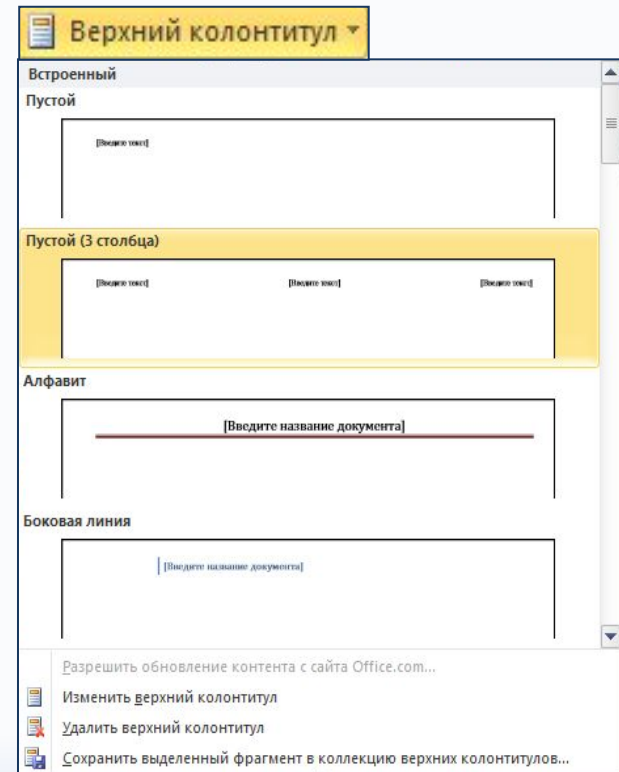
Верхний колонтитул

Встроенный

Пустой

[Введите текст]

Пустой (3 столбца)

[Введите текст]

[Введите текст]

[Введите текст]

Алфавит

[Введите название документа]

Боковая линия

[Введите название документа]

Разрешить обновление контента с сайта Office.com...

Изменить верхний колонтитул

Удалить верхний колонтитул

Сохранить выделенный фрагмент в коллекцию верхних колонтитулов...